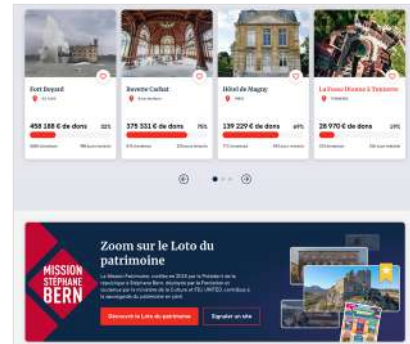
Fort Boyard
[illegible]
458 188 € de dons
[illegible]

Buvette Cachat
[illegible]
375 331 € de dons
76%

Hôtel de Magny
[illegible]
139 229 € de dons
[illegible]

La Fausse Rivière à Tonnerre
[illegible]
28 970 € de dons
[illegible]

MISSION STÉPHANE BERN

Zoom sur le Loto du patrimoine

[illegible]

Découvrir le Loto du patrimoine
Signaler un site